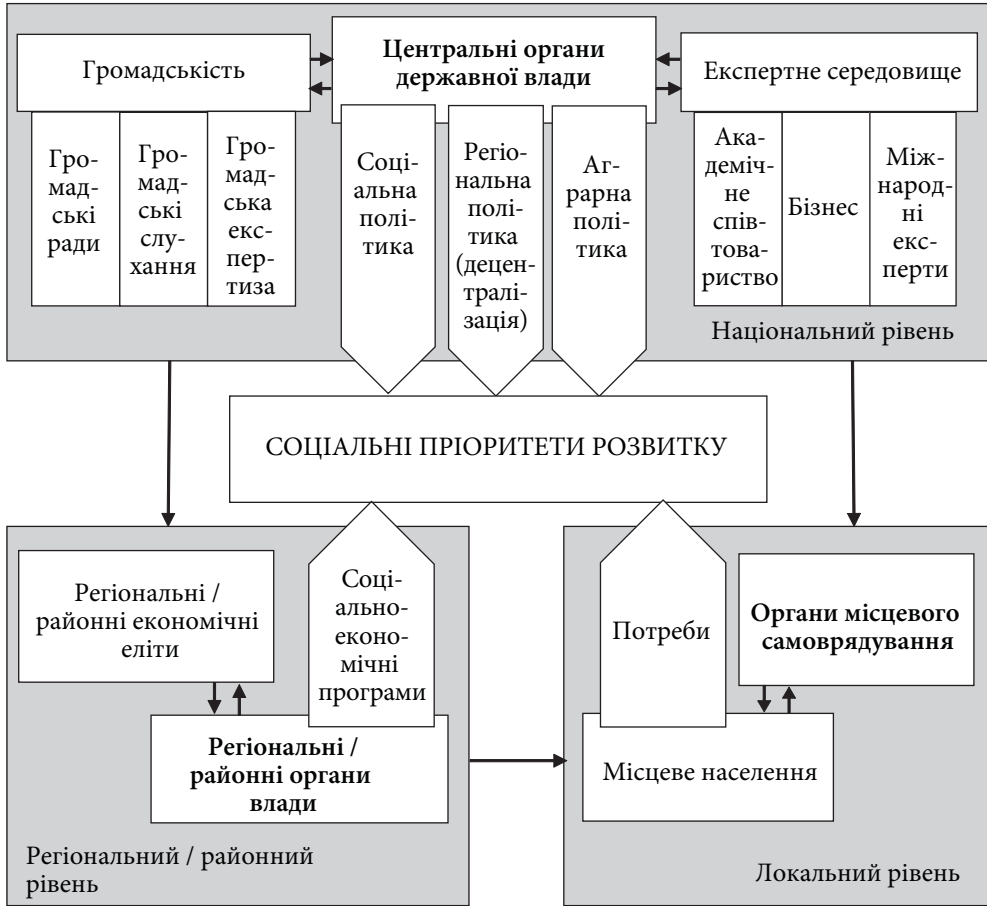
Громадськість

Центральні органи державної влади

Експертне середовище

Громадські ради

Громадські слухання

Громадська експертиза

Соціальна політика

Регіональна політика (децентралізація)

Аграрна політика

Академічне співтовариство

Бізнес

Міжнародні експерти

Національний рівень

СОЦІАЛЬНІ ПРІОРИТЕТИ РОЗВИТКУ

Регіональні / районні економічні еліти

Соціально-економічні програми

Регіональні / районні органи влади

Регіональний / районний рівень

Потреби

Органи місцевого самоврядування

Місцеве населення

Локальний рівень